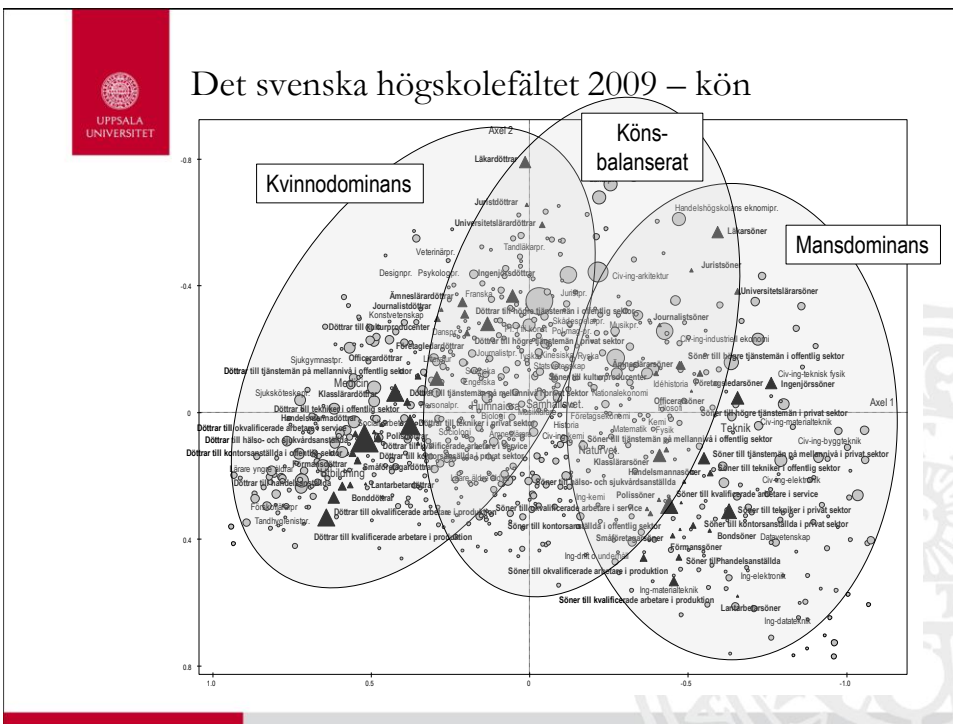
UPPSALA UNIVERSITET

Det svenska högskolefältet 2009 – kön

Kvinnodominans

Köns-balanserat

Mansdominans

Axel 2

Axel 1

-0.8

-0.4

0

0.4

0.8

1.0

0.5

0

-0.5

-1.0

Läkardöttrar
Juristdöttrar
Universitetslärardöttrar
Tandläkarpr.
Veterinärpr.
Designpr.
Psykologpr.
Ingenjörsdöttrar
Ämneslärardöttrar
Journalistdöttrar
Konstvetenskap
Döttrar till kulturproducenter
Döttrar till högre tjänstemän i offentlig sektor
Döttrar till högre tjänstemän i privat sektor
Företagledardöttrar
Officerardöttrar
Sjukgymnastpr.
Döttrar till tjänstemän på mellannivå i offentlig sektor
Klasslärardöttrar
Medicin
Sjuksköterskepr.
Döttrar till tjänstemän på mellannivå i privat sektor
Döttrar till tekniker i offentlig sektor
Handelsmannadöttrar
Döttrar till okvalificerade arbetare i service
Döttrar till hälso- och sjukvårdsanställda
Döttrar till kontorsanställda i offentlig sektor
Döttrar till tekniker i privat sektor
Döttrar till kvalificerade arbetare i service
Döttrar till kontorsanställda i privat sektor
Småföretagsdöttrar
Förmansdöttrar
Lantarbetardöttrar
Bonddöttrar
Döttrar till kvalificerade arbetare i produktion
Döttrar till okvalificerade arbetare i produktion
Förskollärarpr
Tandhygienistpr.
Lärare yngre åldrar
Utbildning
Humaniora
Samhällsvet.
Naturvet.
Teknik
Franska
Juristpr.
Civ-ing-arkitektur
Journalistsöner
Musikpr.
Civ-ing-industriell ekonomi
Söner till kulturproducenter
Ämneslärarsöner
Söner till högre tjänstemän i offentlig sektor
Civ-ing-teknisk fysik
Företagsledarsöner
Ingenjörssöner
Idéhistoria
Nationalekonomi
Officerarsöner
Söner till högre tjänstemän i privat sektor
Civ-ing-materialteknik
Söner till tjänstemän på mellannivå i offentlig sektor
Civ-ing-byggteknik
Söner till tjänstemän på mellannivå i privat sektor
Handelsmannasöner
Söner till tekniker i offentlig sektor
Civ-ing-elektronik
Klasslärarsöner
Söner till hälso- och sjukvårdsanställda
Polissöner
Söner till kvalificerade arbetare i service
Söner till tekniker i privat sektor
Söner till okvalificerade arbetare i service
Söner till kontorsanställda i offentlig sektor
Söner till kontorsanställda i privat sektor
Småföretagarsöner
Bondsöner
Datavetenskap
Förmanssöner
Söner till handelsanställda
Ing-elektronik
Ing-materialteknik
Söner till okvalificerade arbetare i produktion
Söner till kvalificerade arbetare i produktion
Lantarbetarsöner
Ing-datateknik
Handelshögskolans eknomipr.
Läkarsöner
Juristsöner
Universitetslärarsöner
Ing-kemi
Historia
Matematik
Fysik
Kemi
Sociologi
Engelska
Svenska
Biologi
Företagsekonomi
Statsvetenskap
Filosofi
Personalpr.
Journalistpr.